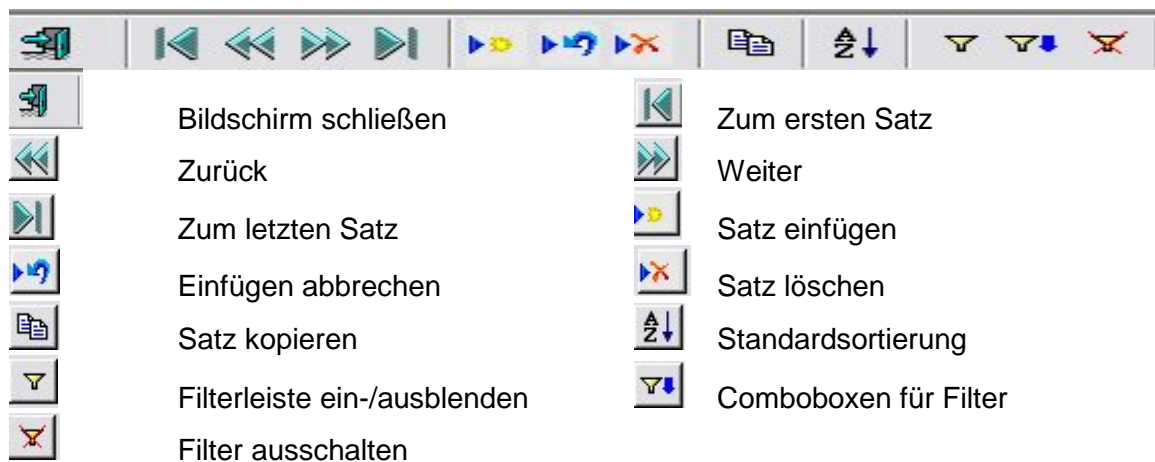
Bildschirm schließen

Zum ersten Satz

Zurück

Weiter

Zum letzten Satz

Satz einfügen

Einfügen abbrechen

Satz löschen

Satz kopieren

Standardsortierung

Filterleiste ein-/ausblenden

Comboboxen für Filter

Filter ausschalten